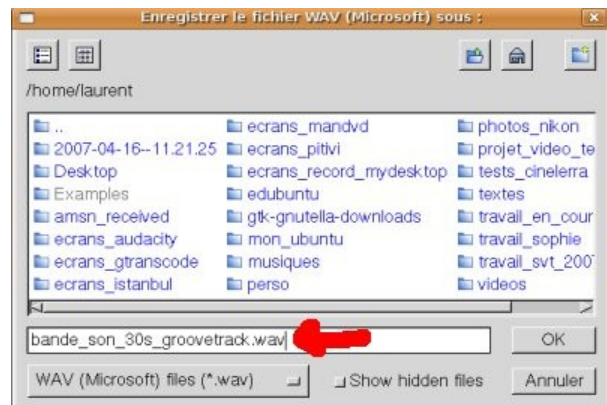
Enregistrer le fichier WAV (Microsoft) sous :

/home/laurent

..
2007-04-16--11.21.25
Desktop
Examples
amsn_received
ecrans_audacity
ecrans_gtranscode
ecrans_istanbul

ecrans_mandvd
ecrans_pitivi
ecrans_record_mydesktop
edubuntu
gtk-gnutella-downloads
mon_ubuntu
musiques
perso

photos_nikon
projet_video_te
tests_cinelerra
textes
travail_en_cour
travail_sophie
travail_svt_2007
videos

bande_son_30s_groovetrack.wav

OK

WAV (Microsoft) files (*.wav)

Show hidden files

Annuler